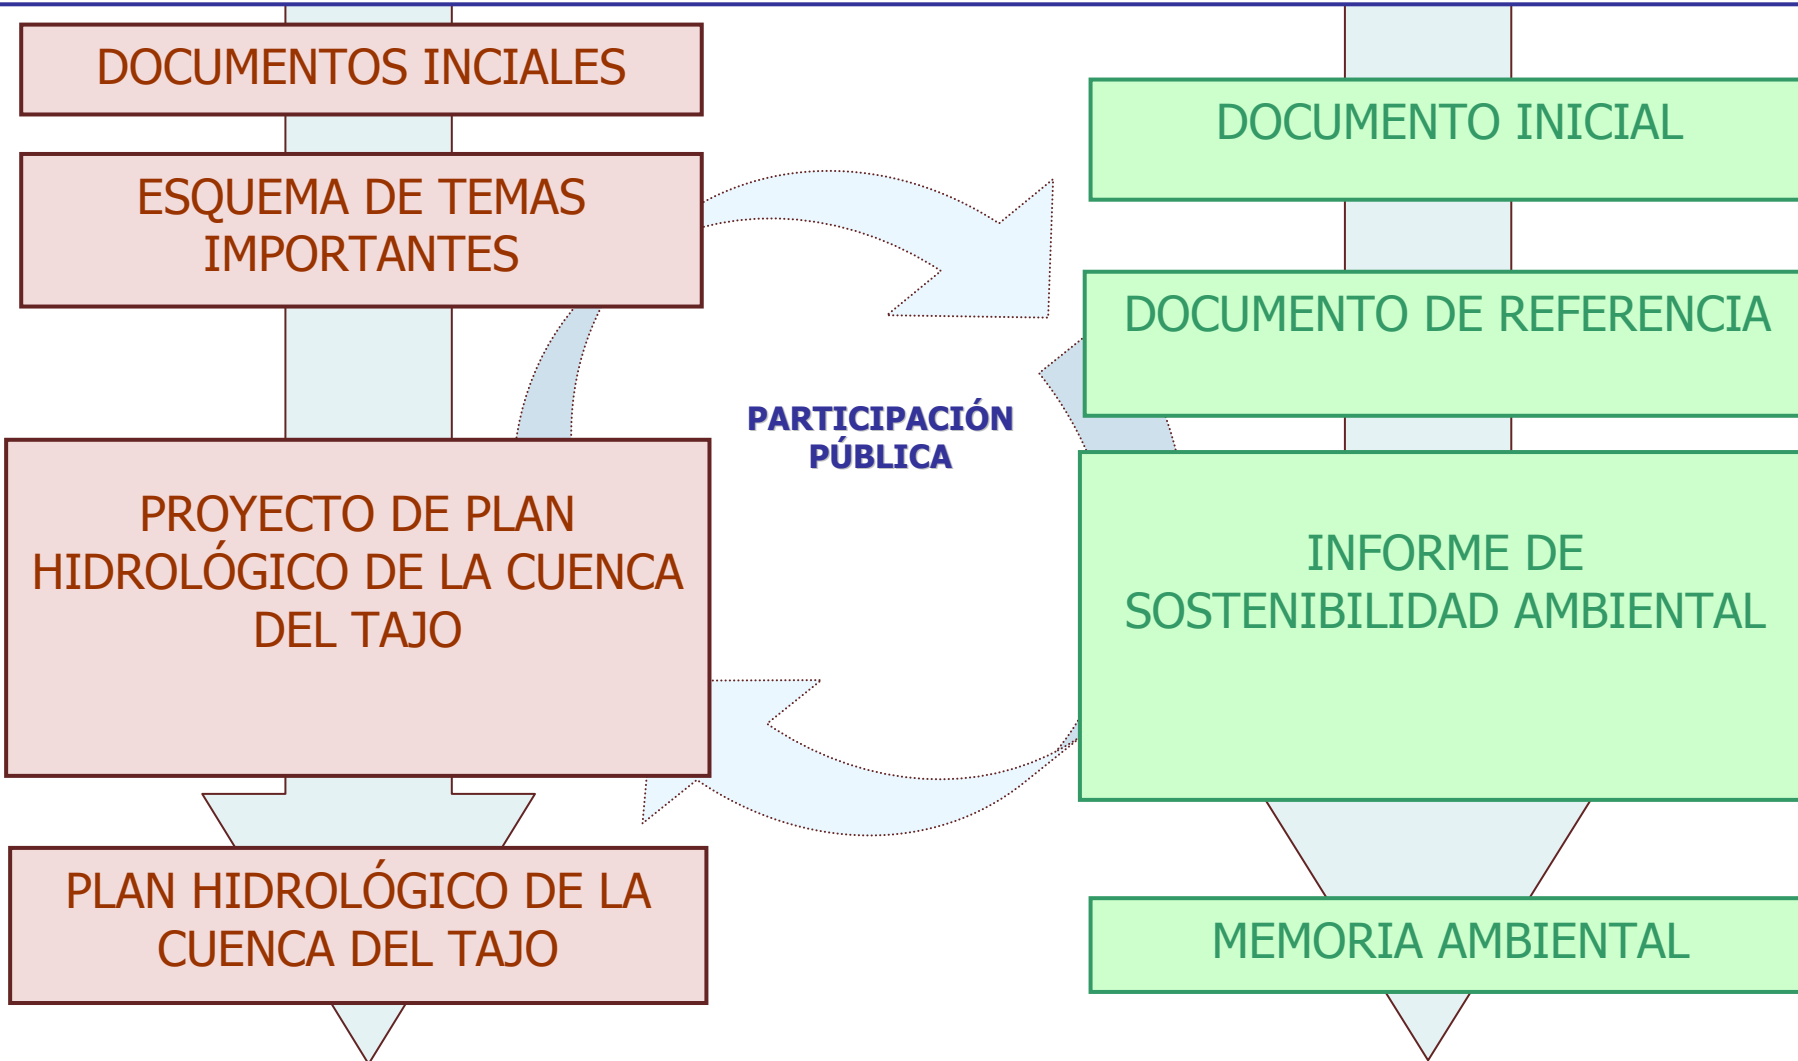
DOCUMENTOS INCIALES

ESQUEMA DE TEMAS IMPORTANTES

PROYECTO DE PLAN HIDROLÓGICO DE LA CUENCA DEL TAJO

PLAN HIDROLÓGICO DE LA CUENCA DEL TAJO

PARTICIPACIÓN PÚBLICA

DOCUMENTO INICIAL

DOCUMENTO DE REFERENCIA

INFORME DE SOSTENIBILIDAD AMBIENTAL

MEMORIA AMBIENTAL